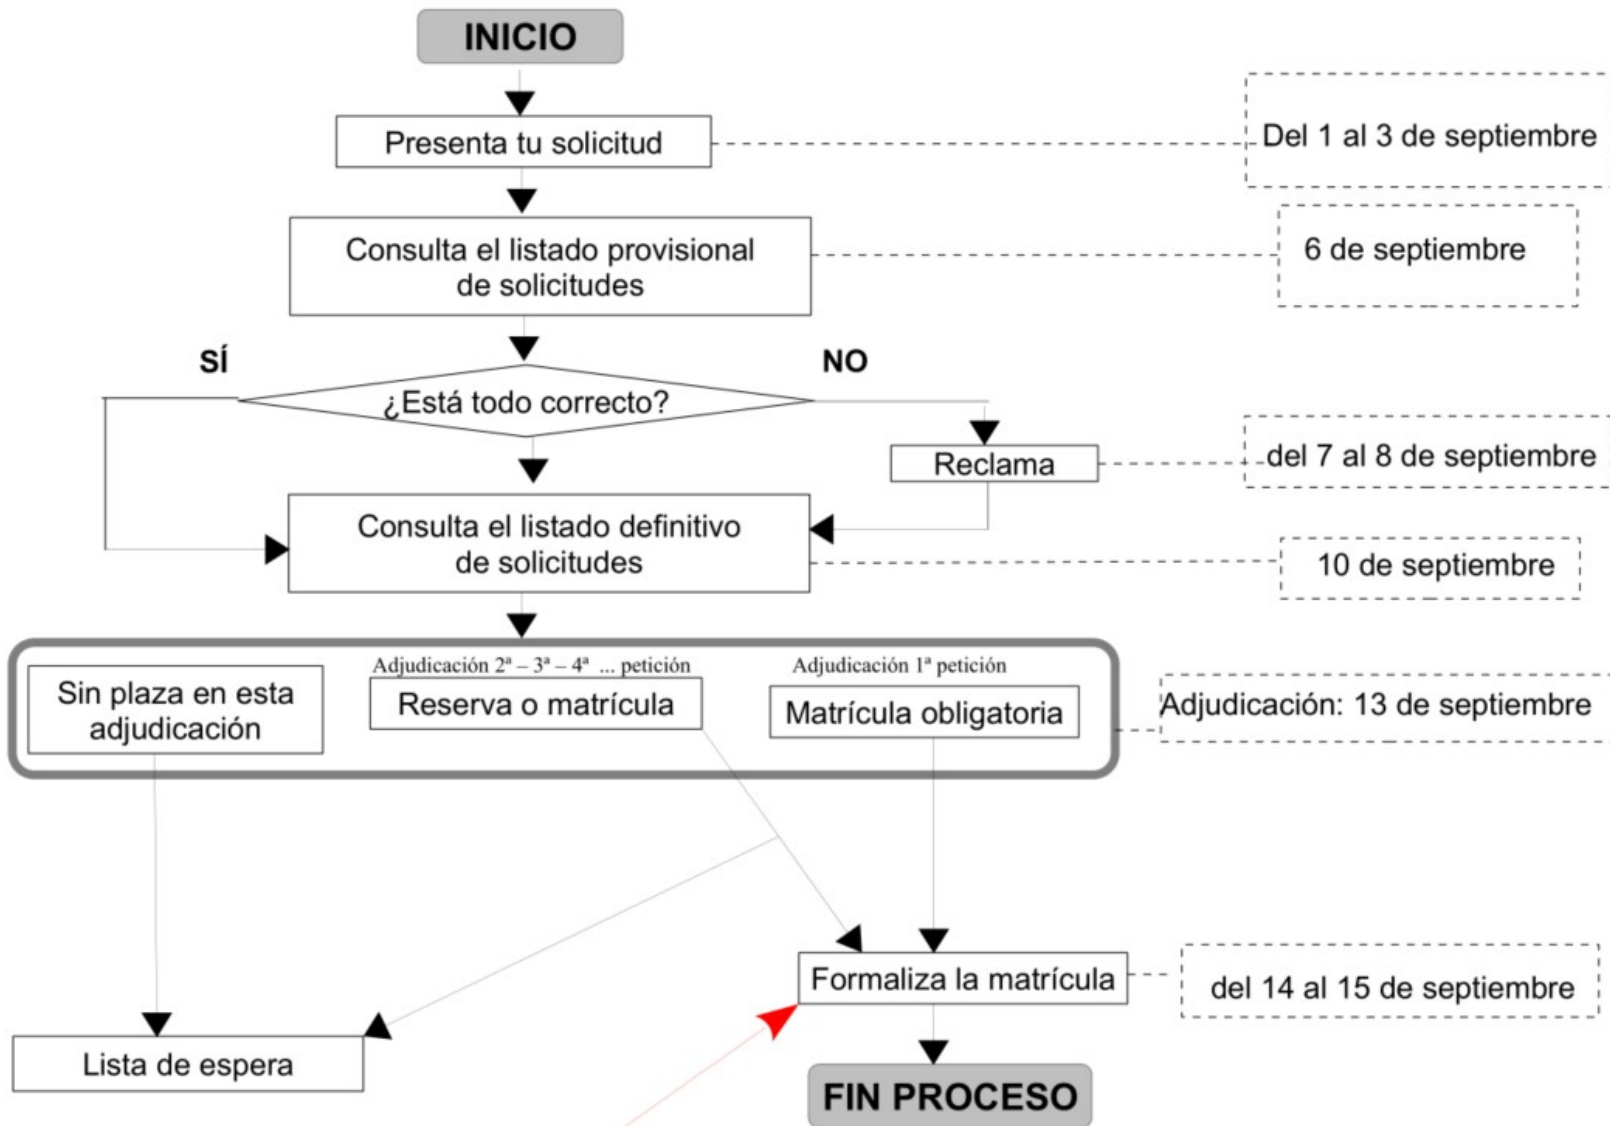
INICIO

Presenta tu solicitud

Del 1 al 3 de septiembre

Consulta el listado provisional de solicitudes

6 de septiembre

SÍ

NO

¿Está todo correcto?

Reclama

del 7 al 8 de septiembre

Consulta el listado definitivo de solicitudes

10 de septiembre

Sin plaza en esta adjudicación

Adjudicación 2ª – 3ª – 4ª ... petición

Reserva o matrícula

Adjudicación 1ª petición

Matrícula obligatoria

Adjudicación: 13 de septiembre

Formaliza la matrícula

del 14 al 15 de septiembre

Lista de espera

FIN PROCESO